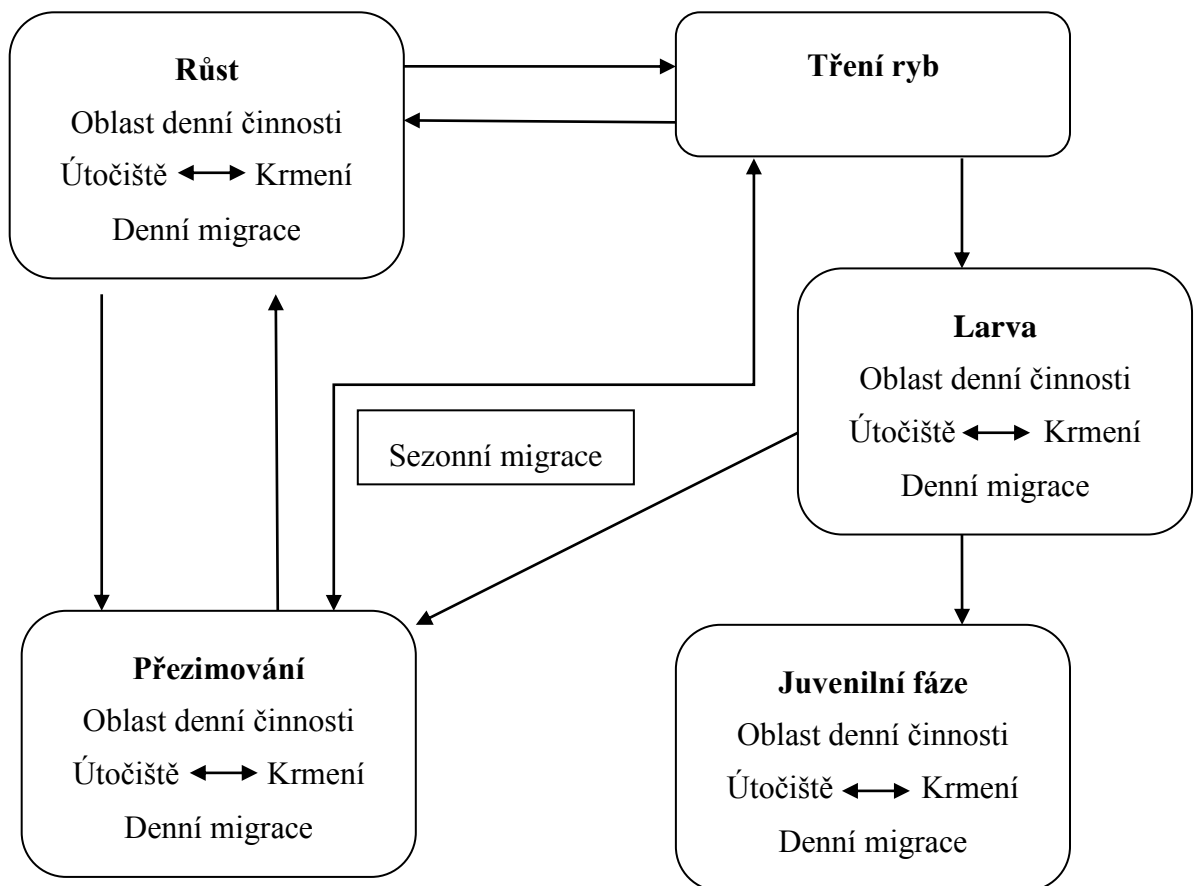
**Růst**
Oblast denní činnosti
Útočiště $\longleftrightarrow$ Krmení
Denní migrace

**Tření ryb**

**Larva**
Oblast denní činnosti
Útočiště $\longleftrightarrow$ Krmení
Denní migrace

Sezonní migrace

**Přezimování**
Oblast denní činnosti
Útočiště $\longleftrightarrow$ Krmení
Denní migrace

**Juvenilní fáze**
Oblast denní činnosti
Útočiště $\longleftrightarrow$ Krmení
Denní migrace